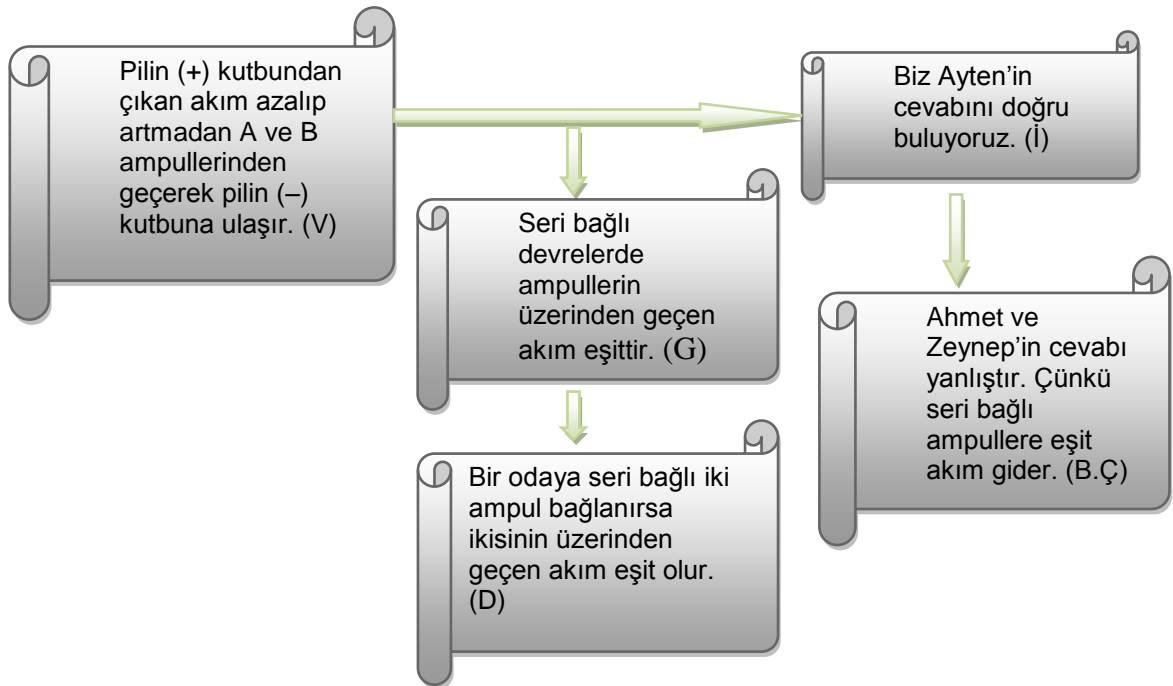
Pilin (+) kutbundan çıkan akım azalıp artmadan A ve B ampullerinden geçerek pilin (–) kutbuna ulaşır. (V)

Seri bağlı devrelerde ampullerin üzerinden geçen akım eşittir. (G)

Bir odaya seri bağlı iki ampul bağlanırsa ikisinin üzerinden geçen akım eşit olur. (D)

Biz Ayten'in cevabını doğru buluyoruz. (İ)

Ahmet ve Zeynep'in cevabı yanlıştır. Çünkü seri bağlı ampullere eşit akım gider. (B.Ç)